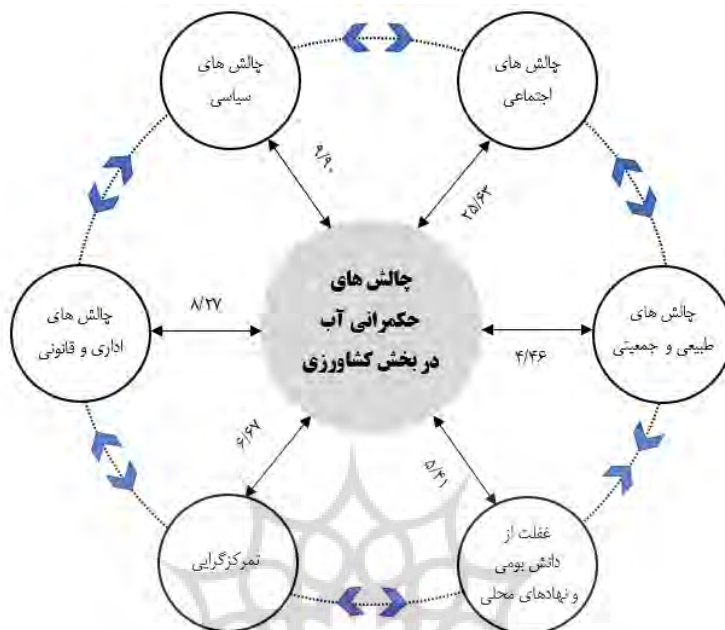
چالش های
حکمرانی آب
در بخش کشاورزی

چالش های
اجتماعی

چالش های
سیاسی

چالش های
طبیعی و جمعیتی

چالش های
اداری و قانونی

غفلت از
دانش بومی
و نهادهای محلی

تمرکزگرایی

۹/۹۰

۲۵/۶۳

۸/۲۷

۴/۴۶

۶/۶۷

۵/۴۱